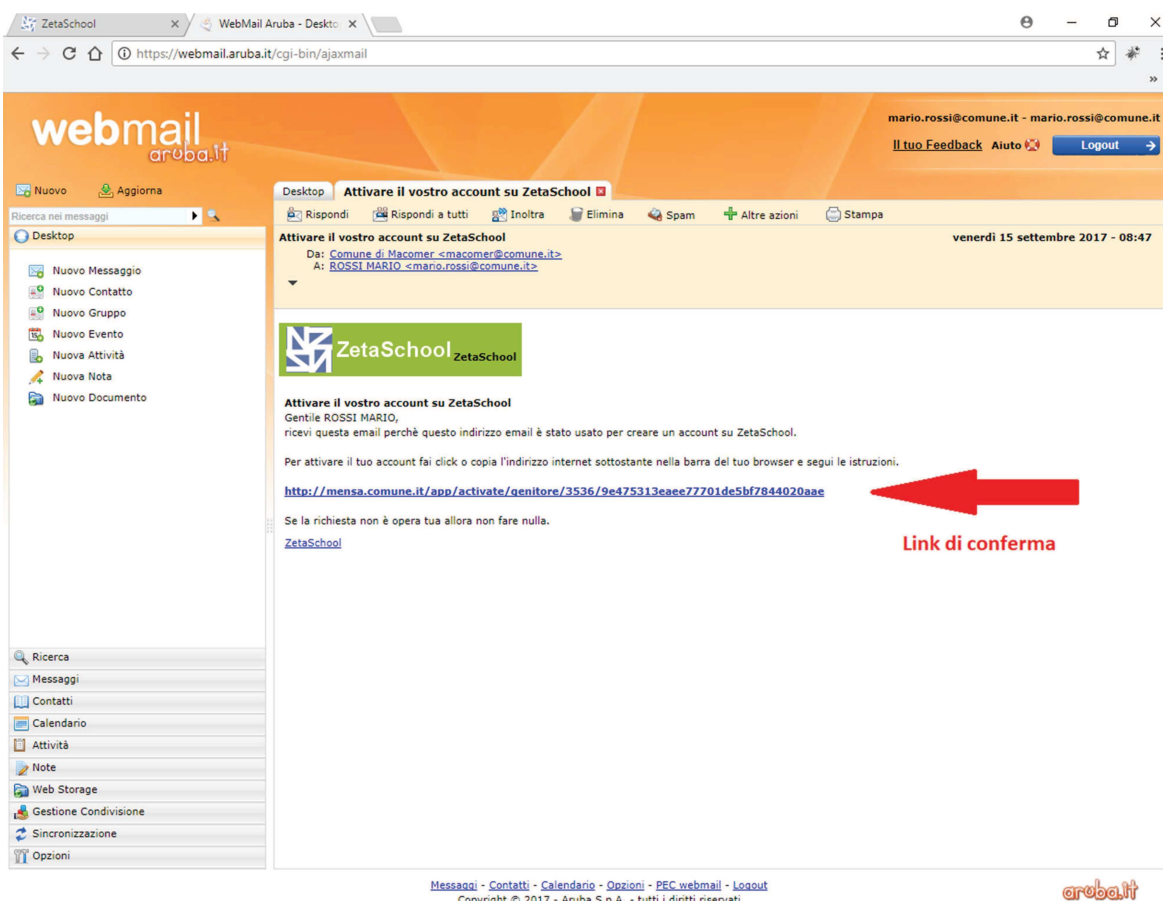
ZetaSchool × WebMail Aruba - Deskto ×

https://webmail.aruba.it/cgi-bin/ajaxmail

»

webmail aruba.it

mario.rossi@comune.it - mario.rossi@comune.it

Il tuo Feedback Aiuto Logout

Nuovo Aggiorna

Ricerca nei messaggi

Desktop

Nuovo Messaggio
Nuovo Contatto
Nuovo Gruppo
Nuovo Evento
Nuova Attività
Nuova Nota
Nuovo Documento

Ricerca
Messaggi
Contatti
Calendario
Attività
Note
Web Storage
Gestione Condivisione
Sincronizzazione
Opzioni

Desktop Attivare il vostro account su ZetaSchool

Rispondi Rispondi a tutti Inoltra Elimina Spam Altre azioni Stampa

Attivare il vostro account su ZetaSchool

venerdì 15 settembre 2017 - 08:47

Da: Comune di Macomer <macomer@comune.it>
A: ROSSI MARIO <mario.rossi@comune.it>

ZetaSchool ZetaSchool

Attivare il vostro account su ZetaSchool
Gentile ROSSI MARIO,
ricevi questa email perchè questo indirizzo email è stato usato per creare un account su ZetaSchool.

Per attivare il tuo account fai click o copia l'indirizzo internet sottostante nella barra del tuo browser e segui le istruzioni.

http://mensa.comune.it/app/activate/genitore/3536/9e475313eaee77701de5bf7844020aae

Link di conferma

Se la richiesta non è opera tua allora non fare nulla.

ZetaSchool

Messaggi - Contatti - Calendario - Opzioni - PEC webmail - Logout
Copyright © 2017 - Aruba S.p.A. - tutti i diritti riservati

aruba.it